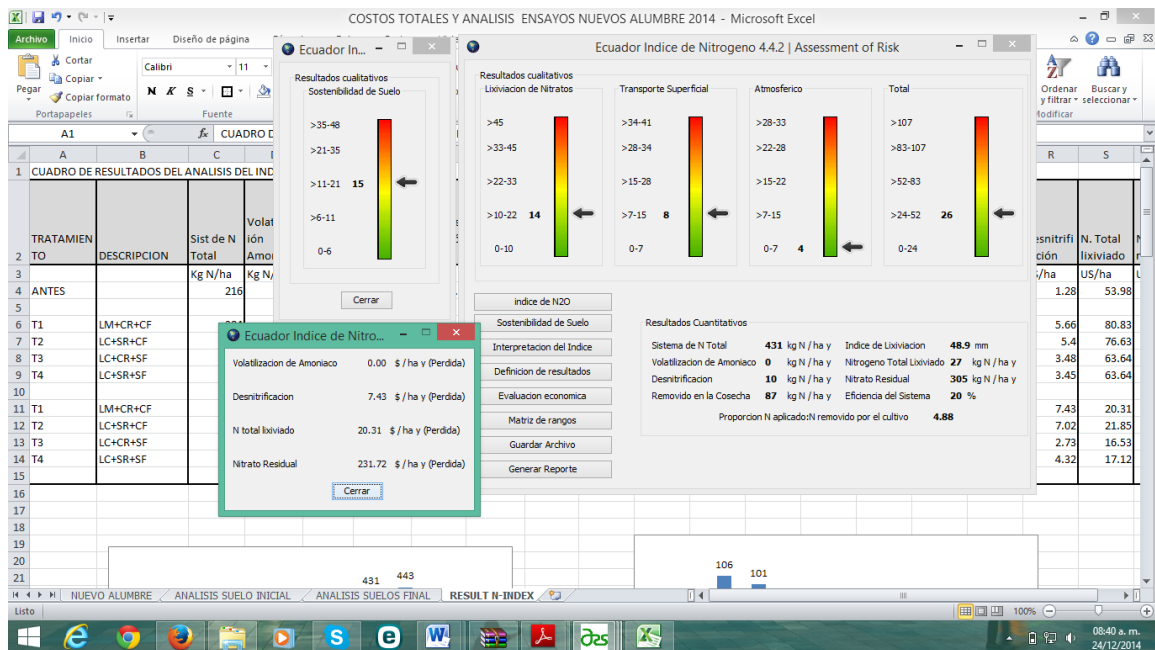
COSTOS TOTALES Y ANALISIS ENSAYOS NUEVOS ALUMBRE 2014 - Microsoft Excel

Archivo Inicio Insertar Diseño de página

Cortar Copiar Copiar formato Pegar Portapapeles Calibri 11 N K S Fuente

Ordenar y filtrar Buscar y seleccionar Modificar

A1 CUADRO D

Ecuador In...

Resultados cualitativos
Sostenibilidad de Suelo
>35-48
>21-35
>11-21 15
>6-11
0-6
Cerrar

Ecuador Indice de Nitrogeno 4.4.2 | Assessment of Risk

Resultados cualitativos
Lixiviacion de Nitratos
>45
>33-45
>22-33
>10-22 14
0-10

Transporte Superficial
>34-41
>28-34
>15-28
>7-15 8
0-7

Atmosferico
>28-33
>22-28
>15-22
>7-15
0-7 4

Total
>107
>83-107
>52-83
>24-52 26
0-24

indice de N2O
Sostenibilidad de Suelo
Interpretacion del Indice
Definicion de resultados
Evaluacion economica
Matriz de rangos
Guardar Archivo
Generar Reporte

Resultados Cuantitativos
Sistema de N Total 431 kg N / ha y
Volatilizacion de Amoniaco 0 kg N / ha y
Desnitrificacion 10 kg N / ha y
Removido en la Cosecha 87 kg N / ha y
Indice de Lixiviacion 48.9 mm
Nitrogeno Total Lixiviado 27 kg N / ha y
Nitrato Residual 305 kg N / ha y
Eficiencia del Sistema 20 %
Proporcion N aplicado:N removido por el cultivo 4.88

Ecuador Indice de Nitro...
Volatilizacion de Amoniaco 0.00 $ / ha y (Perdida)
Desnitrificacion 7.43 $ / ha y (Perdida)
N total lixiviado 20.31 $ / ha y (Perdida)
Nitrato Residual 231.72 $ / ha y (Perdida)
Cerrar

| | A | B | C | R | S |
|---|---|---|---|---|---|
| 1 | CUADRO DE RESULTADOS DEL ANALISIS DEL IND | | | | |
| 2 | TRATAMIENTO | DESCRIPCION | Sist de N Total | esnitrificación | N. Total lixiviado |
| 3 | | | Kg N/ha | /ha | US/ha |
| 4 | ANTES | | 216 | 1.28 | 53.98 |
| 6 | T1 | LM+CR+CF | | 5.66 | 80.83 |
| 7 | T2 | LC+SR+CF | | 5.4 | 76.63 |
| 8 | T3 | LC+CR+SF | | 3.48 | 63.64 |
| 9 | T4 | LC+SR+SF | | 3.45 | 63.64 |
| 11 | T1 | LM+CR+CF | | 7.43 | 20.31 |
| 12 | T2 | LC+SR+CF | | 7.02 | 21.85 |
| 13 | T3 | LC+CR+SF | | 2.73 | 16.53 |
| 14 | T4 | LC+SR+SF | | 4.32 | 17.12 |

Volatilización Amon Kg N/

431 443 106 101

NUEVO ALUMBRE ANALISIS SUELO INICIAL ANALISIS SUELOS FINAL RESULT N-INDEX
Listo 100%
08:40 a. m. 24/12/2014